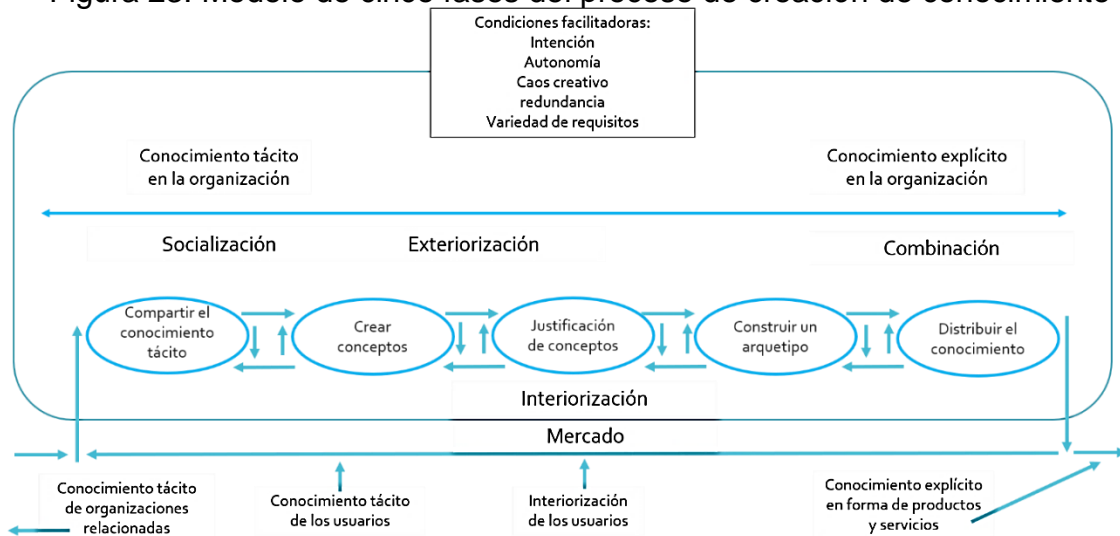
Figura 2.: Modelo de cinco fases del proceso de creación de conocimiento

Condiciones facilitadoras:
Intención
Autonomía
Caos creativo
redundancia
Variedad de requisitos

Conocimiento tácito en la organización

Conocimiento explícito en la organización

Socialización

Exteriorización

Combinación

Compartir el conocimiento tácito

Crear conceptos

Justificación de conceptos

Construir un arquetipo

Distribuir el conocimiento

Interiorización

Mercado

Conocimiento tácito de organizaciones relacionadas

Conocimiento tácito de los usuarios

Interiorización de los usuarios

Conocimiento explícito en forma de productos y servicios